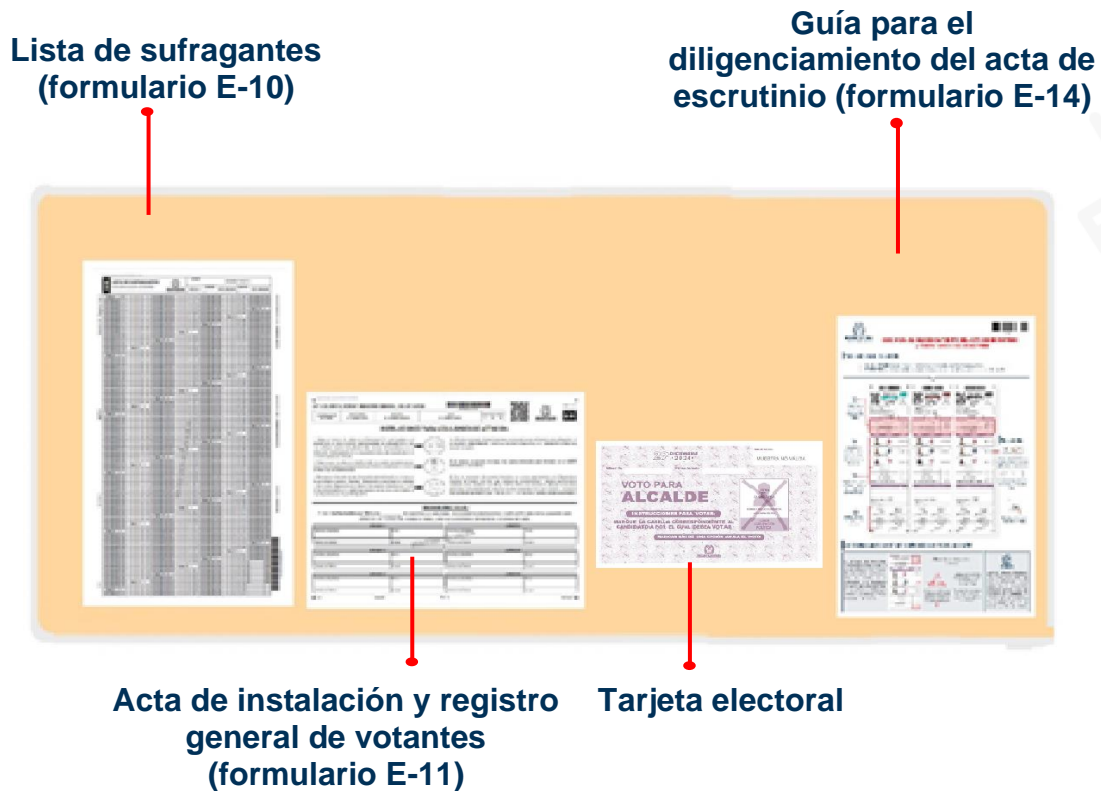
Lista de sufragantes (formulario E-10)

Guía para el diligenciamiento del acta de escrutinio (formulario E-14)

VOTO PARA ALCALDE

INSTRUCCIONES PARA VOTAR

Acta de instalación y registro general de votantes (formulario E-11)

Tarjeta electoral